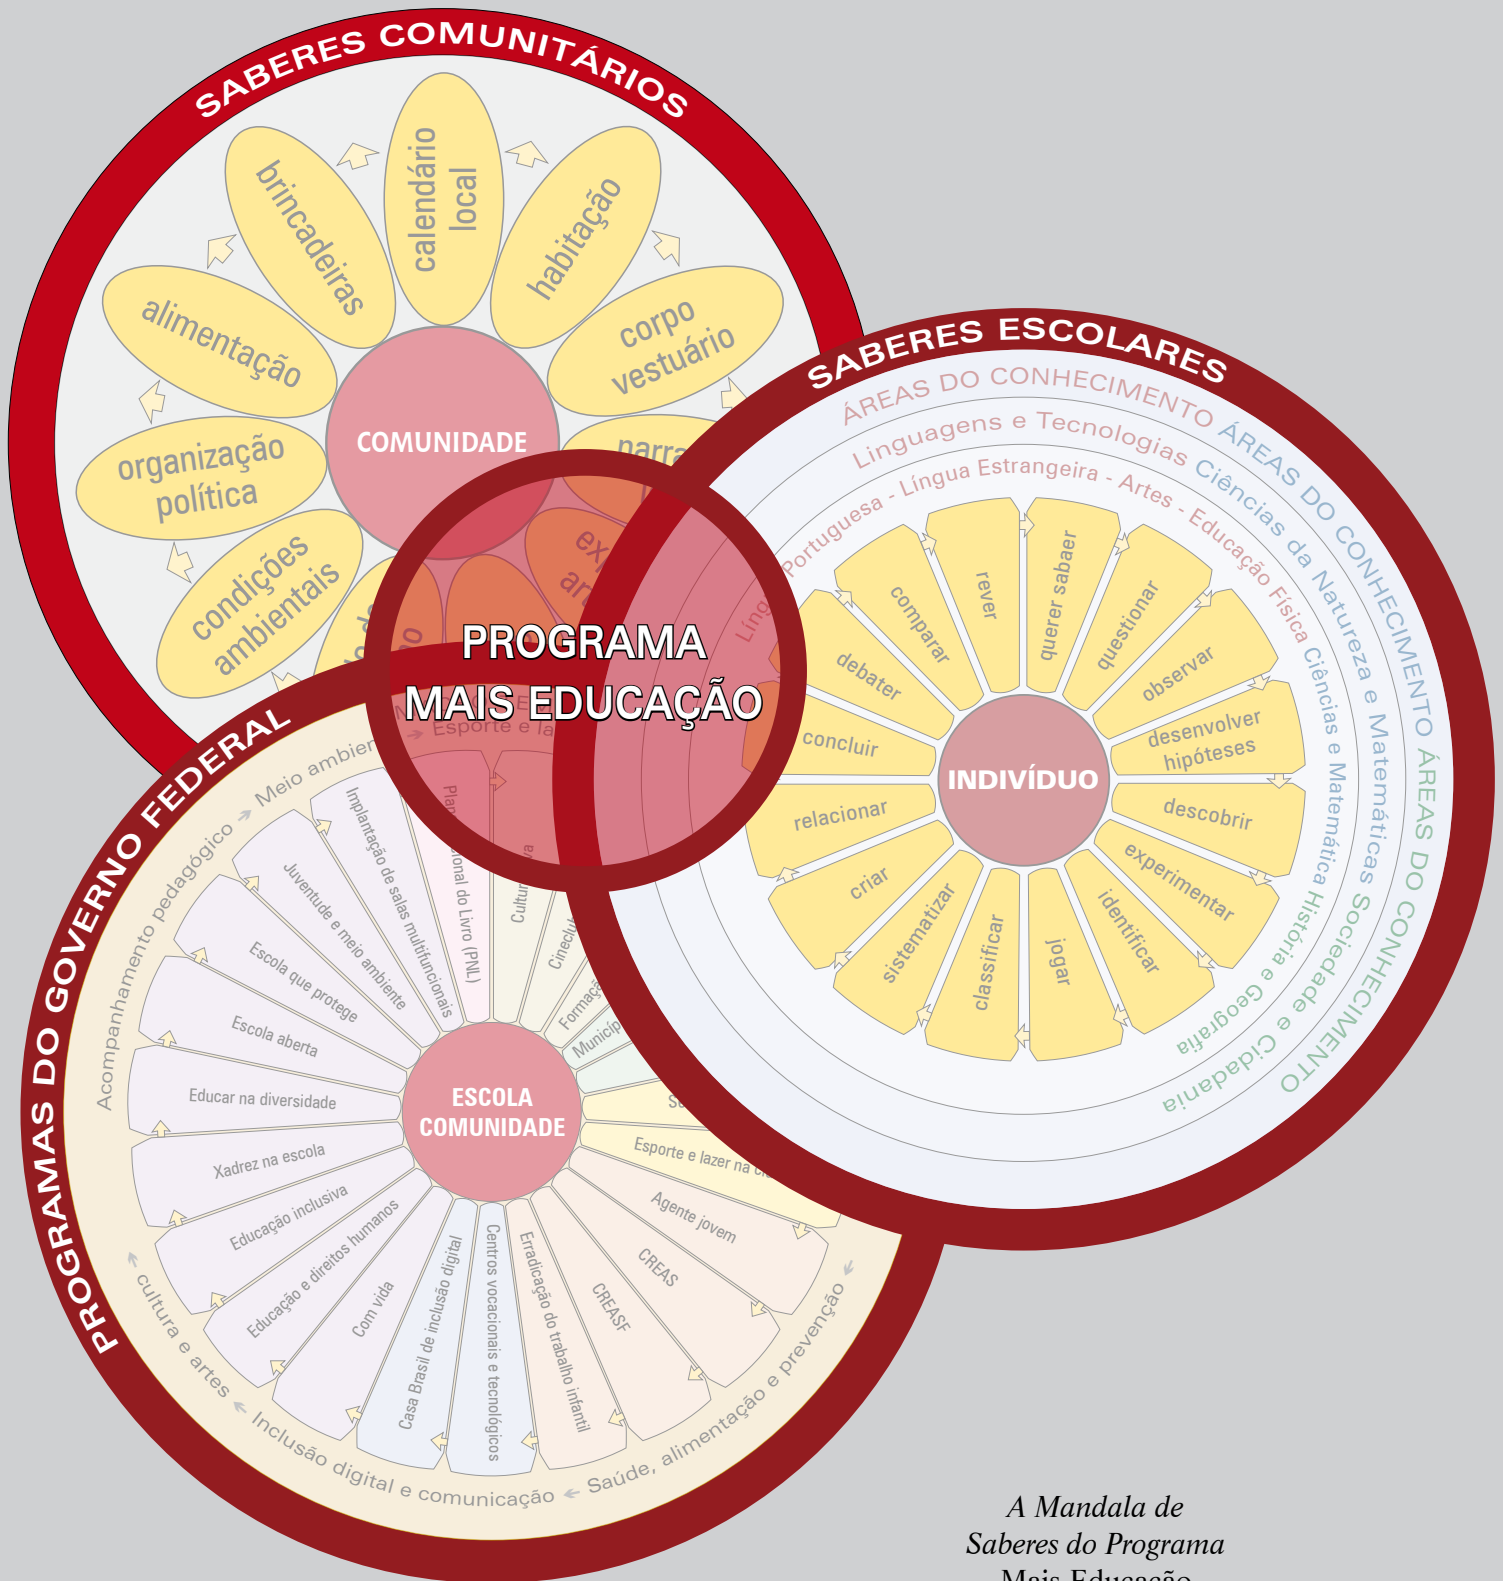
SABERES COMUNITÁRIOS

brincadeiras
calendário local
habitação
corpo vestuário
alimentação
organização política
condições ambientais
COMUNIDADE
parra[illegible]
ex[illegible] ar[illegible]

PROGRAMA MAIS EDUCAÇÃO

SABERES ESCOLARES

ÁREAS DO CONHECIMENTO ÁREAS DO CONHECIMENTO ÁREAS DO CONHECIMENTO
Linguagens e Tecnologias Ciências da Natureza e Matemáticas Sociedade e Cidadania
Língua Portuguesa - Língua Estrangeira - Artes - Educação Física Ciências e Matemática História e Geografia

comparar
rever
querer sabaer
questionar
observar
debater
desenvolver hipóteses
concluir
INDIVÍDUO
descobrir
relacionar
experimentar
criar
identificar
sistematizar
classificar
jogar

PROGRAMAS DO GOVERNO FEDERAL

Acompanhamento pedagógico → Meio ambiente → Esporte e lazer
Implantação de salas multifuncionais
Plano Nacional do Livro (PNL)
Cultura
Juventude e meio ambiente
Escola que protege
Escola aberta
Educar na diversidade
Xadrez na escola
Educação inclusiva
Educação e direitos humanos
Com vida
Casa Brasil de inclusão digital
Centros vocacionais e tecnológicos
Erradicação do trabalho infantil
CREASF
CREAS
Agente jovem
Esporte e lazer na ci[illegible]
Cineclu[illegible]
Formaç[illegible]
Municíp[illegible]
Sa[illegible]
ESCOLA COMUNIDADE
cultura e artes ← Inclusão digital e comunicação ← Saúde, alimentação e prevenção

A Mandala de Saberes do Programa Mais Educação